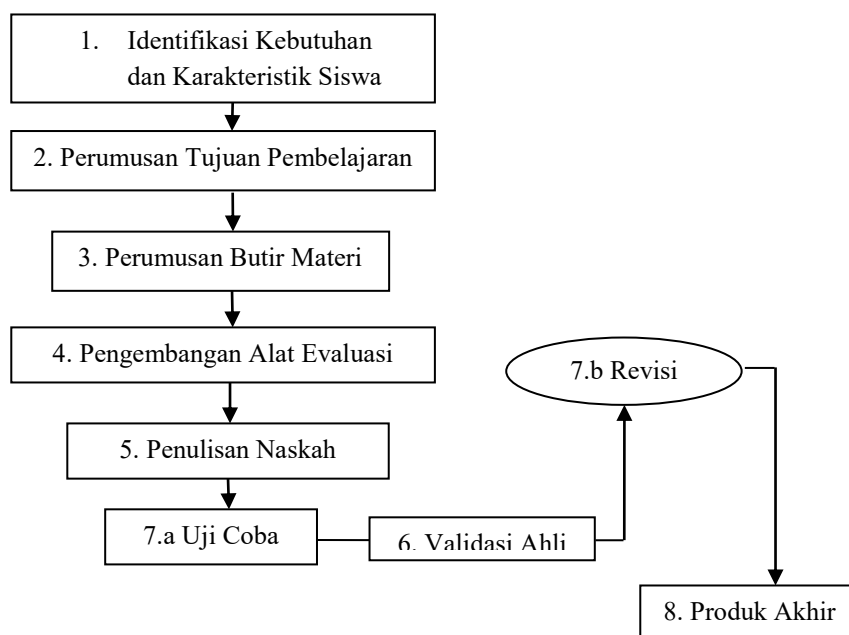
1. Identifikasi Kebutuhan dan Karakteristik Siswa

2. Perumusan Tujuan Pembelajaran

3. Perumusan Butir Materi

4. Pengembangan Alat Evaluasi

7.b Revisi

5. Penulisan Naskah

7.a Uji Coba

6. Validasi Ahli

8. Produk Akhir